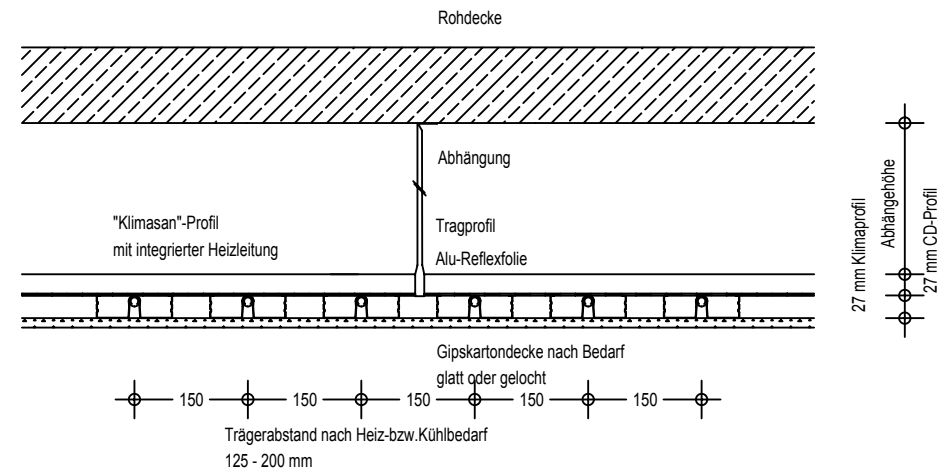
Rohdecke

Abhängung

"Klimasan"-Profil
mit integrierter Heizleitung

Tragprofil

Alu-Reflexfolie

Gipskartondecke nach Bedarf
glatt oder gelocht

150 150 150 150 150

Trägerabstand nach Heiz-bzw.Kühlbedarf
125 - 200 mm

27 mm Klimaprofil

Abhängehöhe

27 mm CD-Profil